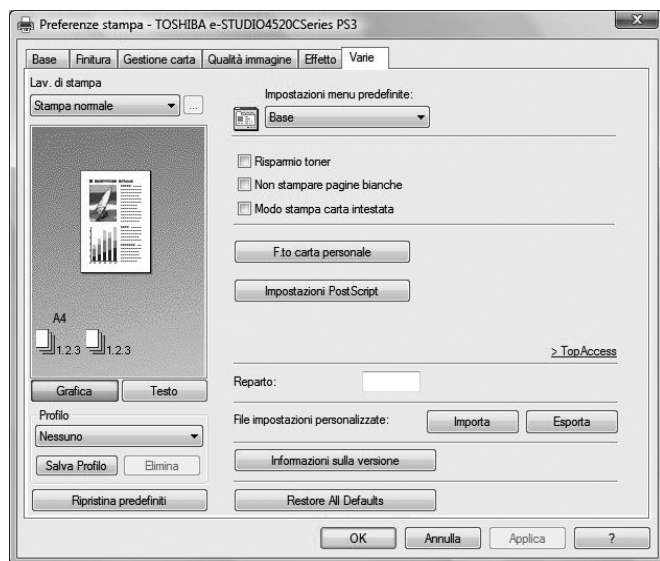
Preferenze stampa - TOSHIBA e-STUDIO4520CSeries PS3

Base | Finitura | Gestione carta | Qualità immagine | Effetto | Varie

Lav. di stampa
Stampa normale

Impostazioni menu predefinite:
Base

Risparmio toner
Non stampare pagine bianche
Modo stampa carta intestata

F.to carta personale

Impostazioni PostScript

A4
1.2.3 1.2.3

> TopAccess

Grafica | Testo

Reparto:

Profilo
Nessuno

File impostazioni personalizzate: Importa | Esporta

Salva Profilo | Elimina

Informazioni sulla versione

Ripristina predefiniti

Restore All Defaults

OK | Annulla | Applica | ?